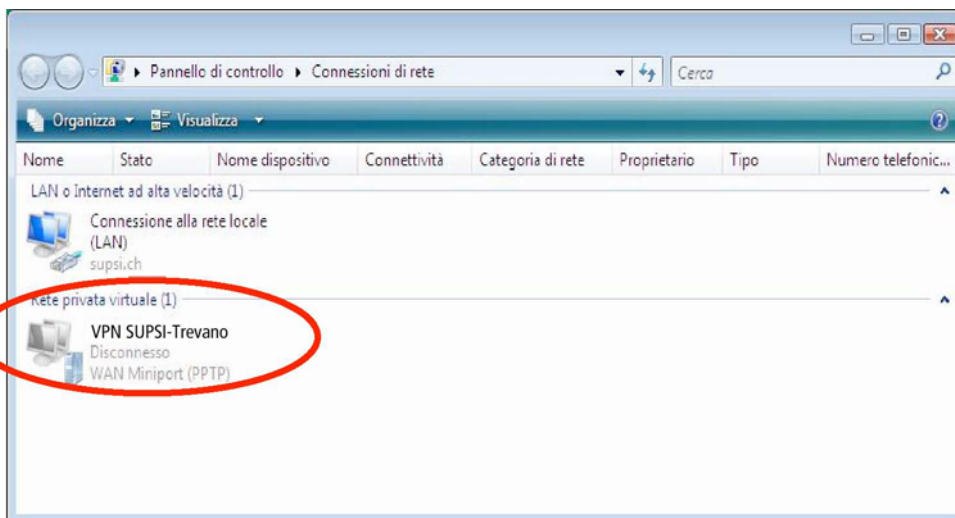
▸ Pannello di controllo ▸ Connessioni di rete

Cerca

Organizza ▾ Visualizza ▾

| Nome | Stato | Nome dispositivo | Connettività | Categoria di rete | Proprietario | Tipo | Numero telefonic... |
|---|---|---|---|---|---|---|---|

LAN o Internet ad alta velocità (1)

Connessione alla rete locale (LAN)
supsi.ch

Rete privata virtuale (1)

VPN SUPSI-Trevano
Disconnesso
WAN Miniport (PPTP)